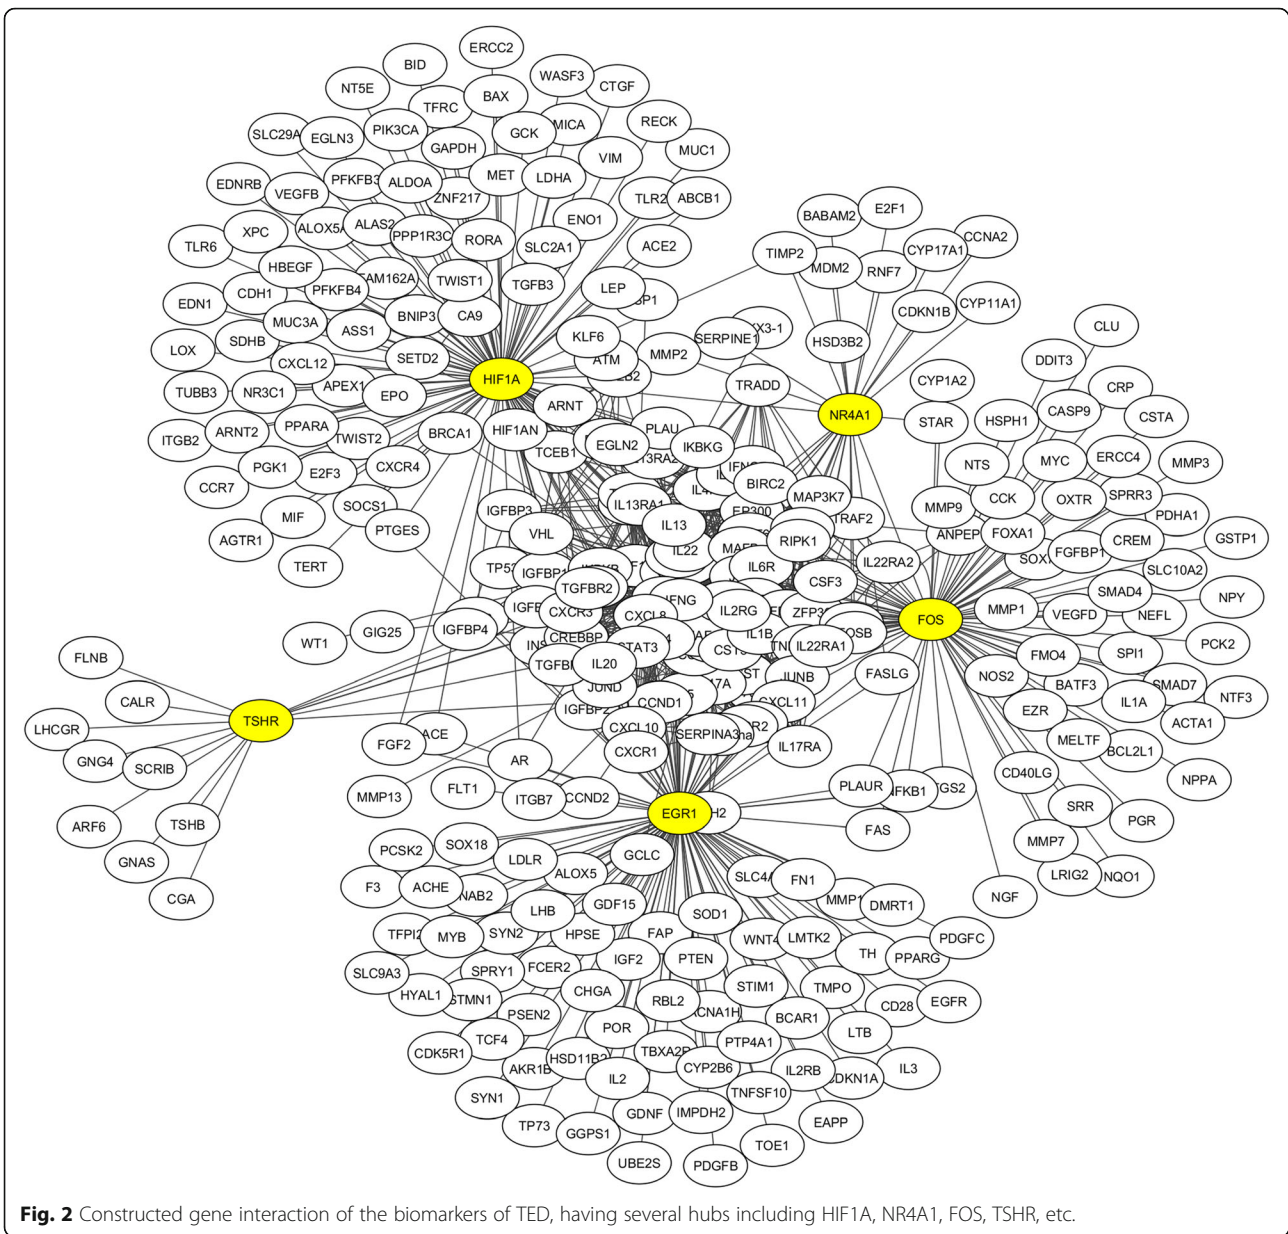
ERCC2
BID
WASF3
CTGF
NT5E
BAX
TFRC
MICA
RECK
SLC29A
EGLN3
PIK3CA
GCK
MUC1
GAPDH
VIM
MET
LDHA
EDNRB
VEGFB
PFKFB3
ALDOA
ZNF217
TLR2
ABCB1
ENO1
XPC
ALOX5A
ALAS2
PPP1R3C
RORA
SLC2A1
ACE2
BABAM2
E2F1
TLR6
HBEGF
CAM162A
TWIST1
TIMP2
CCNA2
MDM2
CYP17A1
RNF7
EDN1
CDH1
PFKFB4
TGFB3
LEP
CDKN1B
CYP11A1
MUC3A
BNIP3
CA9
SP1
HSD3B2
CLU
ASS1
KLF6
SERPINE1
LOX
SDHB
CXCL12
SETD2
ATM
MMP2
DDIT3
APEX1
HIF1A
TRADD
CYP1A2
CRP
TUBB3
NR3C1
EPO
NR4A1
CASP9
CSTA
ARNT
STAR
HSPH1
ITGB2
ARNT2
PPARA
TWIST2
BRCA1
HIF1AN
PLAU
EGLN2
IKBKG
NTS
MYC
ERCC4
MMP3
CCR7
PGK1
E2F3
CXCR4
TCEB1
BIRC2
CCK
OXTR
SPRR3
PDHA1
MAP3K7
EP300
SOCS1
RIPK1
TRAF2
MMP9
FOXA1
CREM
GSTP1
MIF
IGFBP3
IL13RA1
IL13
IL22
ANPEP
FGFBP1
AGTR1
PTGES
VHL
IL22RA2
SLC10A2
TERT
IL6R
CSF3
SMAD4
NPY
TGFBR2
CXCR3
CXCL8
IFNG
IL2RG
ZFP3
FOS
MMP1
VEGFD
NEFL
FLNB
WT1
GIG25
IGFBP4
IL1B
IL22RA1
FOSB
PCK2
CREBBP
STAT3
FMO4
SPI1
CALR
TSHR
IL20
JUNB
FASLG
NOS2
BATF3
SMAD7
NTF3
JUND
CCND1
CXCL11
IL1A
LHCGR
GNG4
SCRIB
ACE
CXCL10
SERPINA3
EZR
ACTA1
FGF2
CXCR1
IL17RA
MELTF
BCL2L1
AR
CD40LG
NPPA
MMP13
FLT1
ITGB7
CCND2
PLAUR
ARF6
TSHB
EGR1
FAS
SRR
PGR
PCSK2
SOX18
GCLC
MMP7
GNAS
LDLR
ALOX5
CGA
F3
ACHE
NAB2
SLC4
FN1
LRIG2
NQO1
LHB
GDF15
DMRT1
NGF
TFPI2
MYB
SYN2
HPSE
FAP
SOD1
WNT4
LMTK2
PDGFC
TH
PPARG
SLC9A3
SPRY1
FCER2
IGF2
PTEN
EGFR
HYAL1
STMN1
CHGA
STIM1
TMPO
CD28
PSEN2
RBL2
BCAR1
LTB
TCF4
POR
PTP4A1
CDK5R1
AKR1B
HSD11B2
TBXA2
CYP2B6
IL2RB
CDKN1A
IL3
IL2
TNFSF10
SYN1
GDNF
IMPDH2
EAPP
TP73
GGPS1
TOE1
UBE2S
PDGFB

**Fig. 2** Constructed gene interaction of the biomarkers of TED, having several hubs including HIF1A, NR4A1, FOS, TSHR, etc.